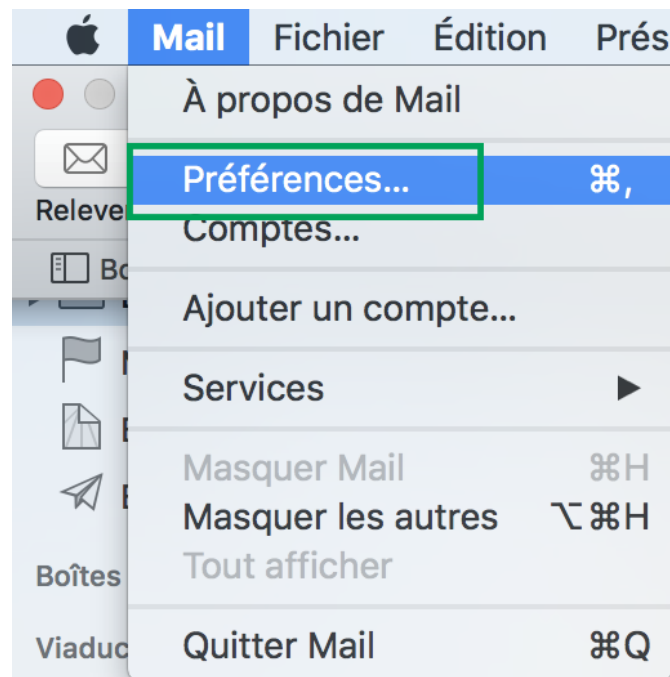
Mail Fichier Édition Prés

Relever
Bo
Boîtes
Viaduc

À propos de Mail

Préférences... ⌘,
Comptes...

Ajouter un compte...

Services ▶

Masquer Mail ⌘H
Masquer les autres ⌥⌘H
Tout afficher

Quitter Mail ⌘Q